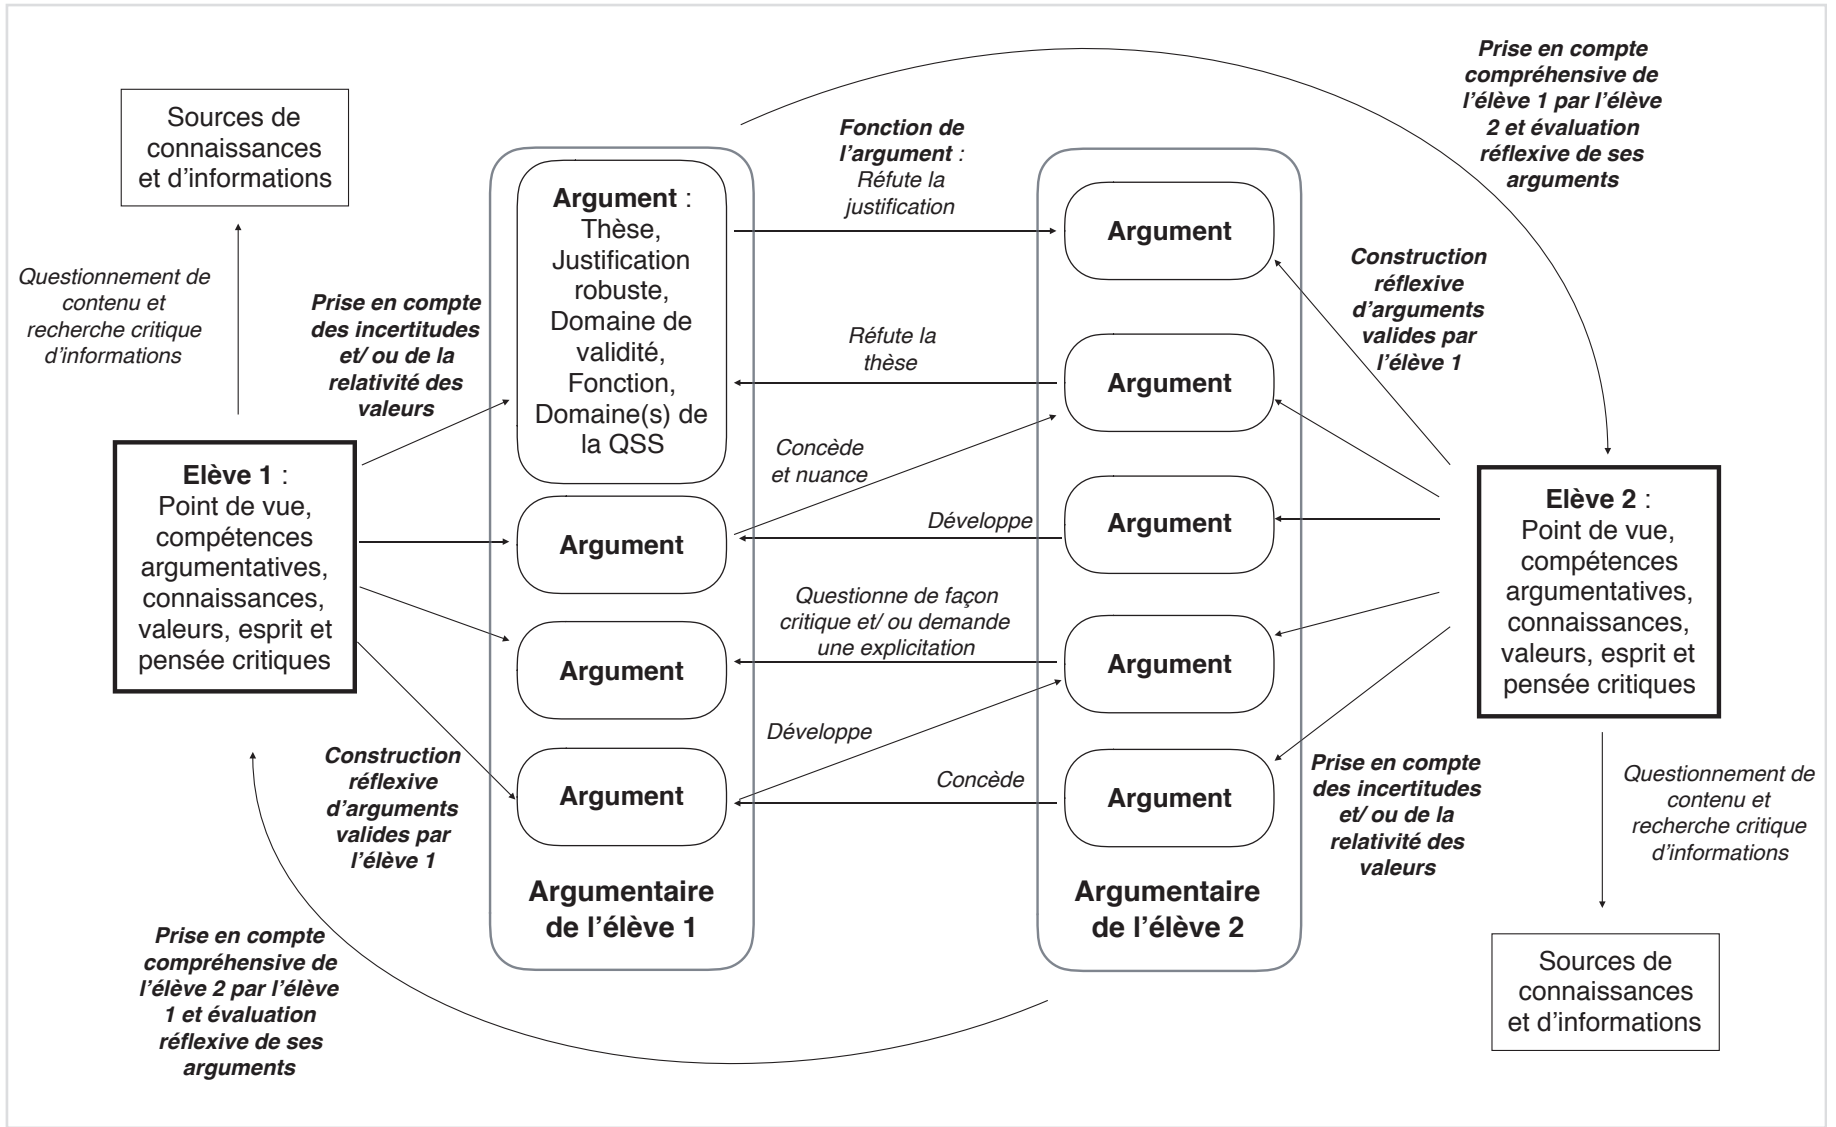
Prise en compte compréhensive de l'élève 1 par l'élève 2 et évaluation réflexive de ses arguments

Sources de connaissances et d'informations

Questionnement de contenu et recherche critique d'informations

Prise en compte des incertitudes et/ ou de la relativité des valeurs

Elève 1 : Point de vue, compétences argumentatives, connaissances, valeurs, esprit et pensée critiques

Construction réflexive d'arguments valides par l'élève 1

Prise en compte compréhensive de l'élève 2 par l'élève 1 et évaluation réflexive de ses arguments

Argument : Thèse, Justification robuste, Domaine de validité, Fonction, Domaine(s) de la QSS

Argument

Argument

Argument

Argumentaire de l'élève 1

Fonction de l'argument : Réfute la justification

Réfute la thèse

Concède et nuance

Développe

Questionne de façon critique et/ ou demande une explicitation

Développe

Concède

Argument

Argument

Argument

Argument

Argument

Argumentaire de l'élève 2

Construction réflexive d'arguments valides par l'élève 1

Elève 2 : Point de vue, compétences argumentatives, connaissances, valeurs, esprit et pensée critiques

Prise en compte des incertitudes et/ ou de la relativité des valeurs

Questionnement de contenu et recherche critique d'informations

Sources de connaissances et d'informations